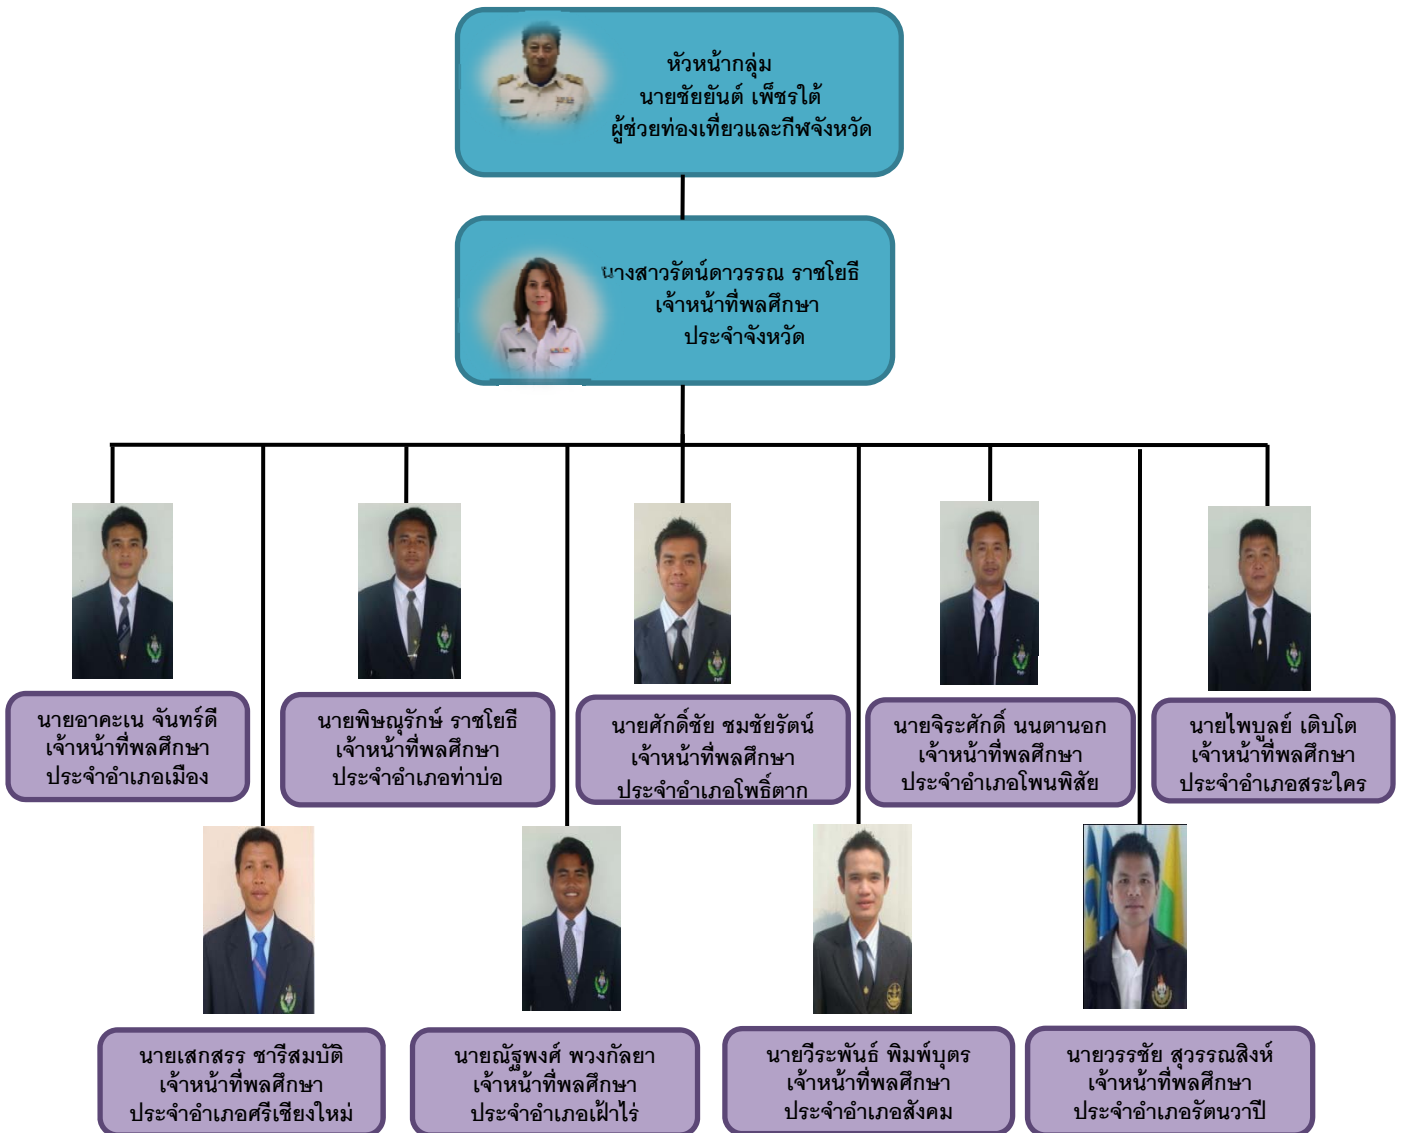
หัวหน้ากลุ่ม
นายชัยยันต์ เพ็ชรใต้
ผู้ช่วยท่องเที่ยวและกีฬาจังหวัด

นางสาวรัตน์ดาวรรณ ราชโยธี
เจ้าหน้าที่พลศึกษา
ประจำจังหวัด

นายอาคะเน จันทร์ดี
เจ้าหน้าที่พลศึกษา
ประจำอำเภอเมือง

นายพิษณุรักษ์ ราชโยธี
เจ้าหน้าที่พลศึกษา
ประจำอำเภอท่าบ่อ

นายศักดิ์ชัย ชมชัยรัตน์
เจ้าหน้าที่พลศึกษา
ประจำอำเภอโพธิ์ตาก

นายจิระศักดิ์ นนตานอก
เจ้าหน้าที่พลศึกษา
ประจำอำเภอโพนพิสัย

นายไพบูลย์ เติบโต
เจ้าหน้าที่พลศึกษา
ประจำอำเภอสระใคร

นายเสกสรร ชารีสมบัติ
เจ้าหน้าที่พลศึกษา
ประจำอำเภอศรีเชียงใหม่

นายณัฐพงศ์ พวงกัลยา
เจ้าหน้าที่พลศึกษา
ประจำอำเภอเฝ้าไร่

นายวีระพันธ์ พิมพ์บุตร
เจ้าหน้าที่พลศึกษา
ประจำอำเภอสังคม

นายวรรชัย สุวรรณสิงห์
เจ้าหน้าที่พลศึกษา
ประจำอำเภอรัตนวาปี